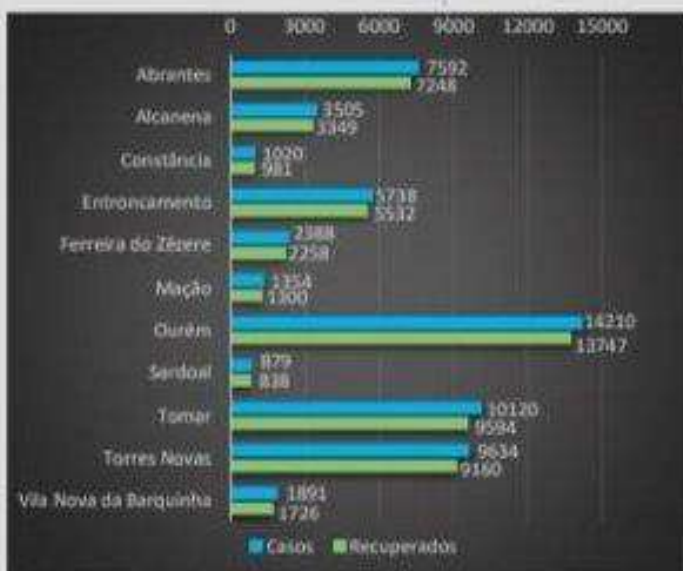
0 3000 6000 9000 12000 15000

| | Casos | Recuperados |
|---|---|---|
| Abrantes | 7592 | 7248 |
| Alcanena | 3505 | 3349 |
| Constância | 1020 | 981 |
| Entroncamento | 5718 | 5532 |
| Ferreira do Zêzere | 2388 | 2258 |
| Mação | 1354 | 1300 |
| Ourém | 14210 | 13747 |
| Sardoal | 879 | 838 |
| Tomar | 10120 | 9594 |
| Torres Novas | 9634 | 9160 |
| Vila Nova da Barquinha | 1891 | 1726 |

Casos Recuperados